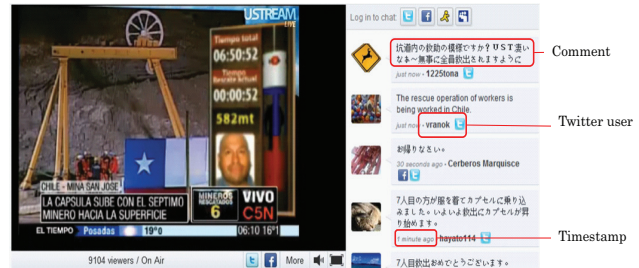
USTREAM LIVE

Tiempo total
06:50:52
Tiempo Rescate actual
00:00:52
582mt

CHILE - MINA SAN JOSE
LA CAPSULA SUBE CON EL SEPTIMO MINERO HACIA LA SUPERFICIE
MINEROS RESCATADOS 6
VIVO C5N
EL TIEMPO Posadas 19°0 06:10 16°1

9104 viewers / On Air
More

Log in to chat:

抗道内の救助の模様ですか？ＵＳＴ凄いなぁ～無事に全員救出されますように
just now - 1225tona

Comment

The rescue operation of workers is being worked in Chile.
just now - vranok

Twitter user

お帰りなさい。
30 seconds ago - Cerberos Marquisce

7人目の方が服を着てカプセルに乗り込みました。いよいよ救出にカプセルが昇り始めます。
1 minute ago - hayato114

Timestamp

7人目救出おめでとうございます。